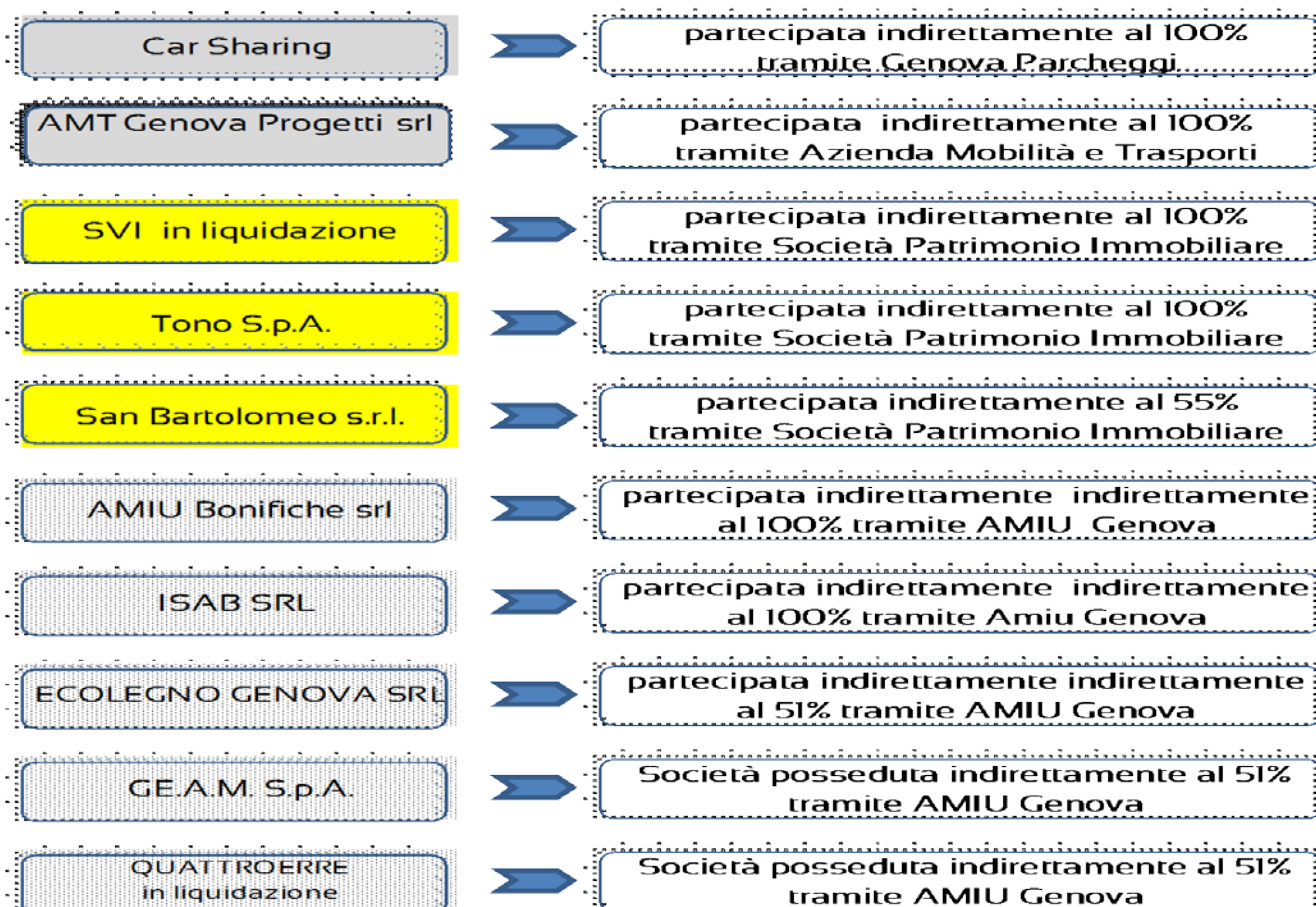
Car Sharing

partecipata indirettamente al 100% tramite Genova Parcheggi

AMT Genova Progetti srl

partecipata indirettamente al 100% tramite Azienda Mobilità e Trasporti

SVI in liquidazione

partecipata indirettamente al 100% tramite Società Patrimonio Immobiliare

Tono S.p.A.

partecipata indirettamente al 100% tramite Società Patrimonio Immobiliare

San Bartolomeo s.r.l.

partecipata indirettamente al 55% tramite Società Patrimonio Immobiliare

AMIU Bonifiche srl

partecipata indirettamente indirettamente al 100% tramite AMIU Genova

ISAB SRL

partecipata indirettamente indirettamente al 100% tramite Amiu Genova

ECOLEGNO GENOVA SRL

partecipata indirettamente indirettamente al 51% tramite AMIU Genova

GE.A.M. S.p.A.

Società posseduta indirettamente al 51% tramite AMIU Genova

QUATTROERRE in liquidazione

Società posseduta indirettamente al 51% tramite AMIU Genova